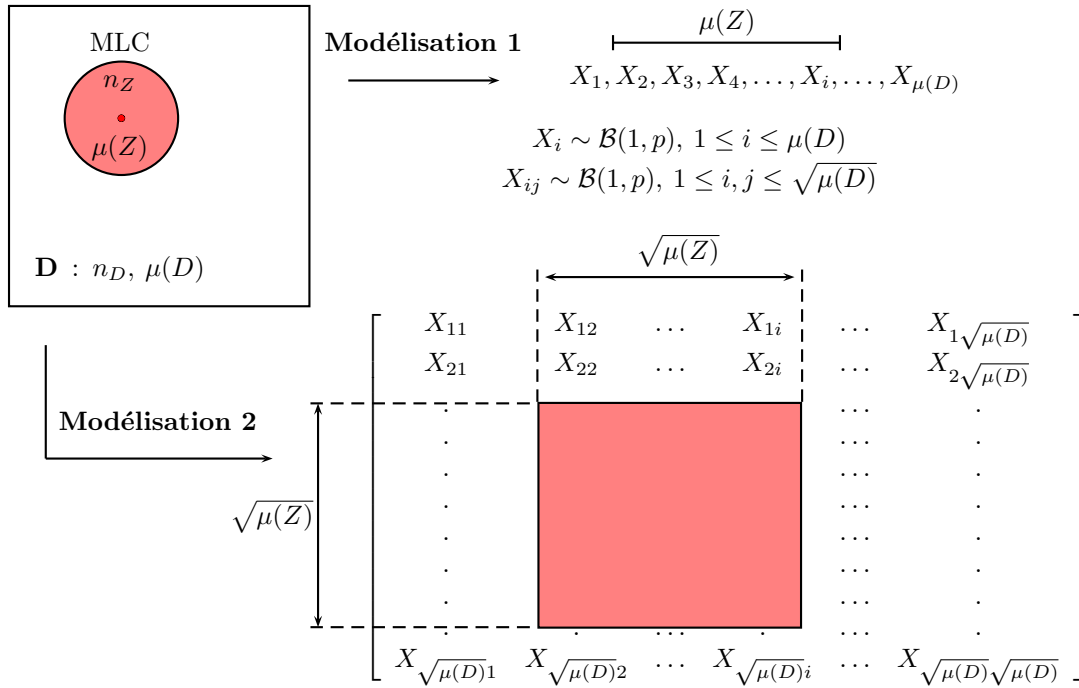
MLC

$n_Z$

$\mu(Z)$

$\mathbf{D}$ : $n_D,\ \mu(D)$

**Modélisation 1**

$\mu(Z)$

$X_1, X_2, X_3, X_4, \ldots, X_i, \ldots, X_{\mu(D)}$

$X_i \sim \mathcal{B}(1,p),\ 1 \leq i \leq \mu(D)$

$X_{ij} \sim \mathcal{B}(1,p),\ 1 \leq i,j \leq \sqrt{\mu(D)}$

**Modélisation 2**

$\sqrt{\mu(Z)}$

$\sqrt{\mu(Z)}$

| | | | | | |
|---|---|---|---|---|---|
| $X_{11}$ | $X_{12}$ | $\ldots$ | $X_{1i}$ | $\ldots$ | $X_{1\sqrt{\mu(D)}}$ |
| $X_{21}$ | $X_{22}$ | $\ldots$ | $X_{2i}$ | $\ldots$ | $X_{2\sqrt{\mu(D)}}$ |
| . | | | | $\ldots$ | . |
| . | | | | $\ldots$ | . |
| . | | | | $\ldots$ | . |
| . | | | | $\ldots$ | . |
| . | | | | $\ldots$ | . |
| . | | | | $\ldots$ | . |
| . | . | $\ldots$ | . | $\ldots$ | . |
| $X_{\sqrt{\mu(D)}1}$ | $X_{\sqrt{\mu(D)}2}$ | $\ldots$ | $X_{\sqrt{\mu(D)}i}$ | $\ldots$ | $X_{\sqrt{\mu(D)}\sqrt{\mu(D)}}$ |